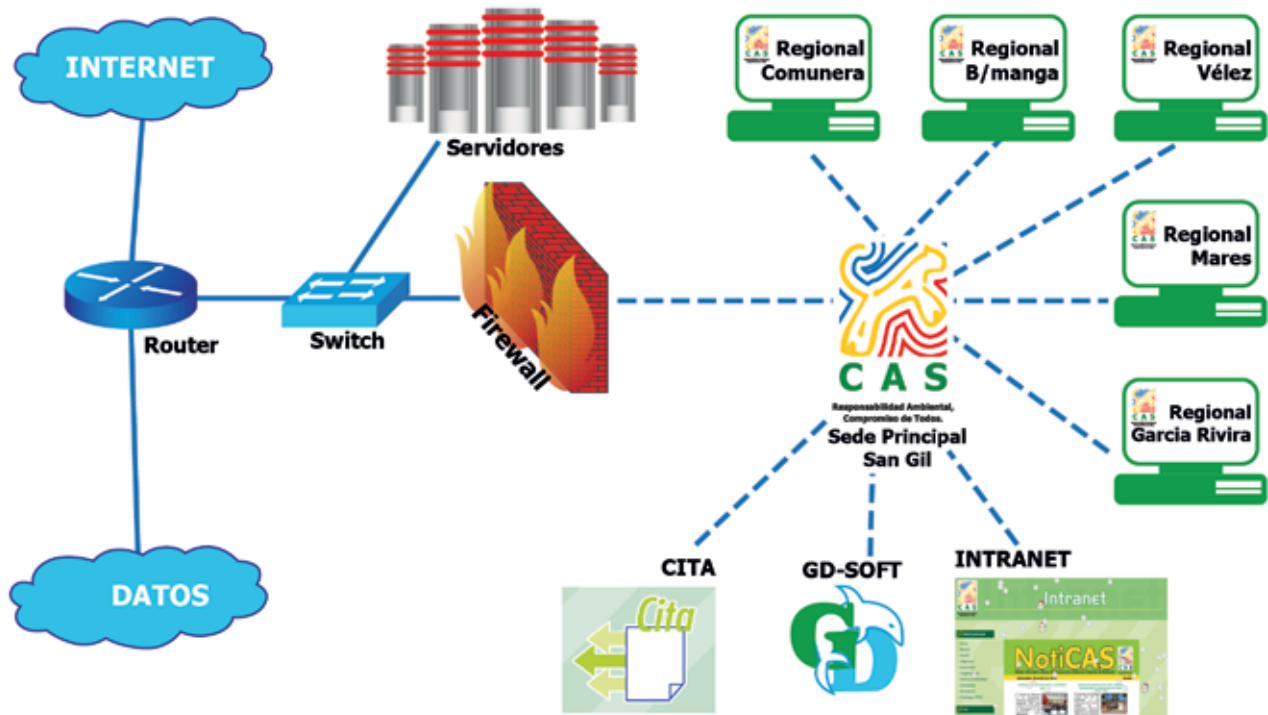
INTERNET

Servidores

Regional Comunera

Regional B/manga

Regional Vélez

Regional Mares

Regional Garcia Rivira

Router

Switch

Firewall

CAS

Responsabilidad Ambiental, Compromiso de Todos.

Sede Principal San Gil

DATOS

CITA

Cita

GD-SOFT

INTRANET

Intranet

NotiCAS